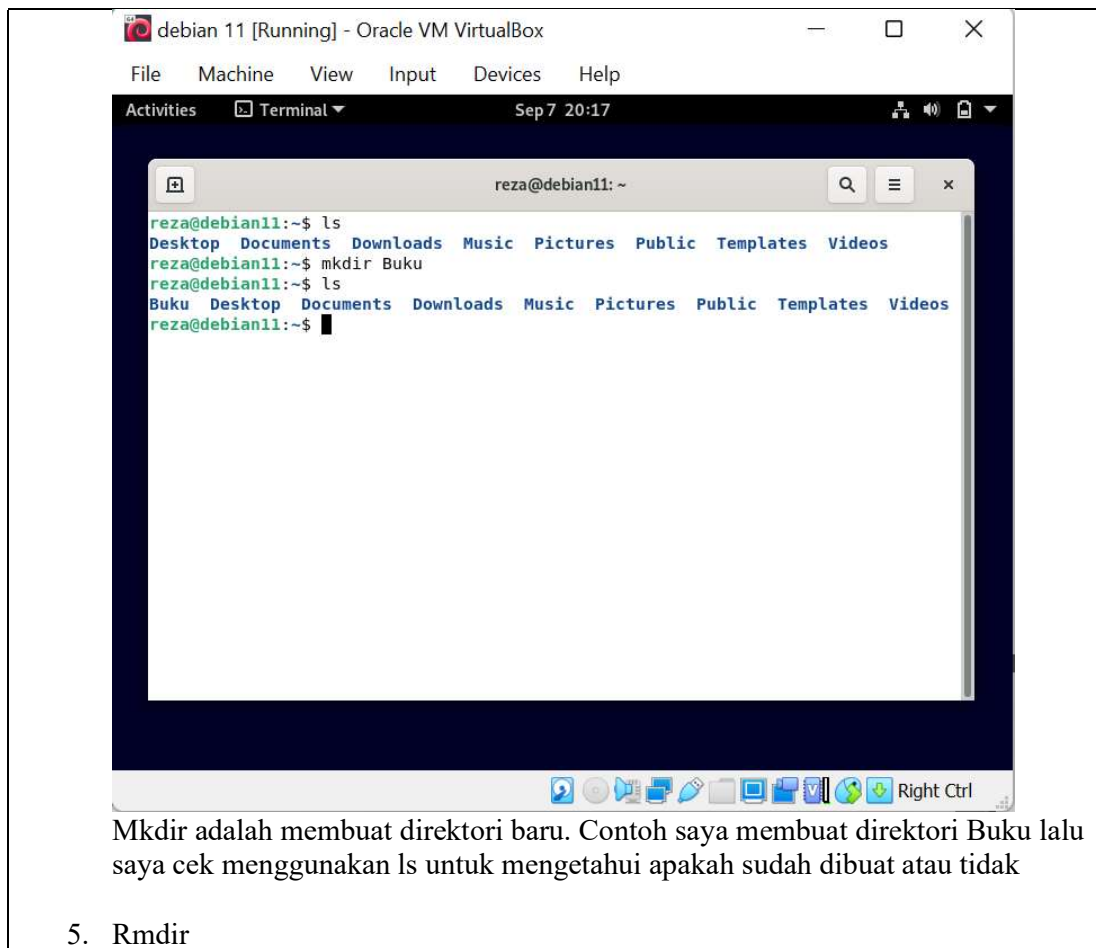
debian 11 [Running] - Oracle VM VirtualBox

File Machine View Input Devices Help

Activities Terminal ▾ Sep 7 20:17

reza@debian11: ~

reza@debian11:~$ ls
Desktop Documents Downloads Music Pictures Public Templates Videos
reza@debian11:~$ mkdir Buku
reza@debian11:~$ ls
Buku Desktop Documents Downloads Music Pictures Public Templates Videos
reza@debian11:~$

Right Ctrl

Mkdir adalah membuat direktori baru. Contoh saya membuat direktori Buku lalu saya cek menggunakan ls untuk mengetahui apakah sudah dibuat atau tidak

5. Rmdir